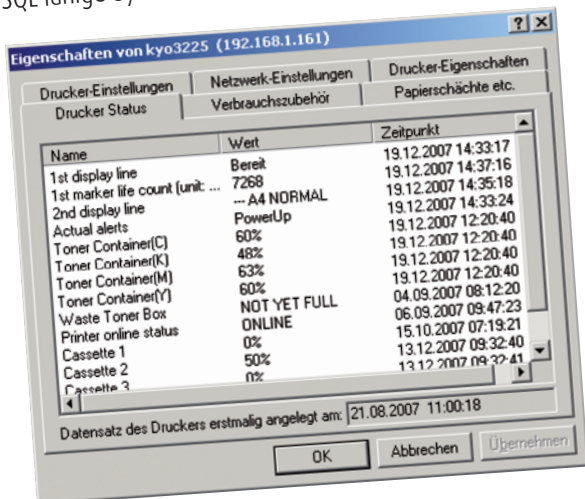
SQL fähig 67

Eigenschaften von kyo3225 (192.168.1.161)

? X

Drucker-Einstellungen | Netzwerk-Einstellungen | Drucker-Eigenschaften
Drucker Status | Verbrauchszubehör | Papierschächte etc.

| Name | Wert | Zeitpunkt |
|---|---|---|
| 1st display line | Bereit | 19.12.2007 14:33:17 |
| 1st marker life count (unit: ... | 7268 | 19.12.2007 14:37:16 |
| 2nd display line | --- A4 NORMAL | 19.12.2007 14:35:18 |
| Actual alerts | PowerUp | 19.12.2007 14:33:24 |
| Toner Container(C) | 60% | 19.12.2007 12:20:40 |
| Toner Container(K) | 48% | 19.12.2007 12:20:40 |
| Toner Container(M) | 63% | 19.12.2007 12:20:40 |
| Toner Container(Y) | 60% | 19.12.2007 12:20:40 |
| Waste Toner Box | NOT YET FULL | 04.09.2007 08:12:20 |
| Printer online status | ONLINE | 06.09.2007 09:47:23 |
| Cassette 1 | 0% | 15.10.2007 07:19:21 |
| Cassette 2 | 50% | 13.12.2007 09:32:40 |
| Cassette 3 | 0% | 13.12.2007 09:32:41 |

Datensatz des Druckers erstmalig angelegt am: 21.08.2007 11:00:18

OK | Abbrechen | Übernehmen